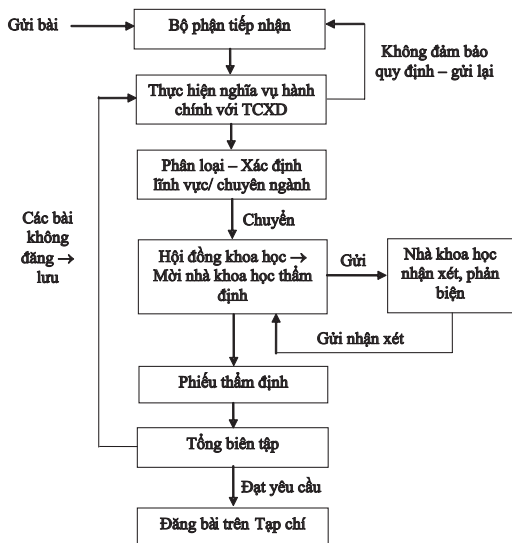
Gửi bài

Bộ phận tiếp nhận

Không đảm bảo quy định – gửi lại

Thực hiện nghĩa vụ hành chính với TCXD

Phân loại – Xác định lĩnh vực/ chuyên ngành

Chuyển

Các bài không đăng → lưu

Hội đồng khoa học → Mời nhà khoa học thẩm định

Gửi

Nhà khoa học nhận xét, phản biện

Gửi nhận xét

Phiếu thẩm định

Tổng biên tập

Đạt yêu cầu

Đăng bài trên Tạp chí